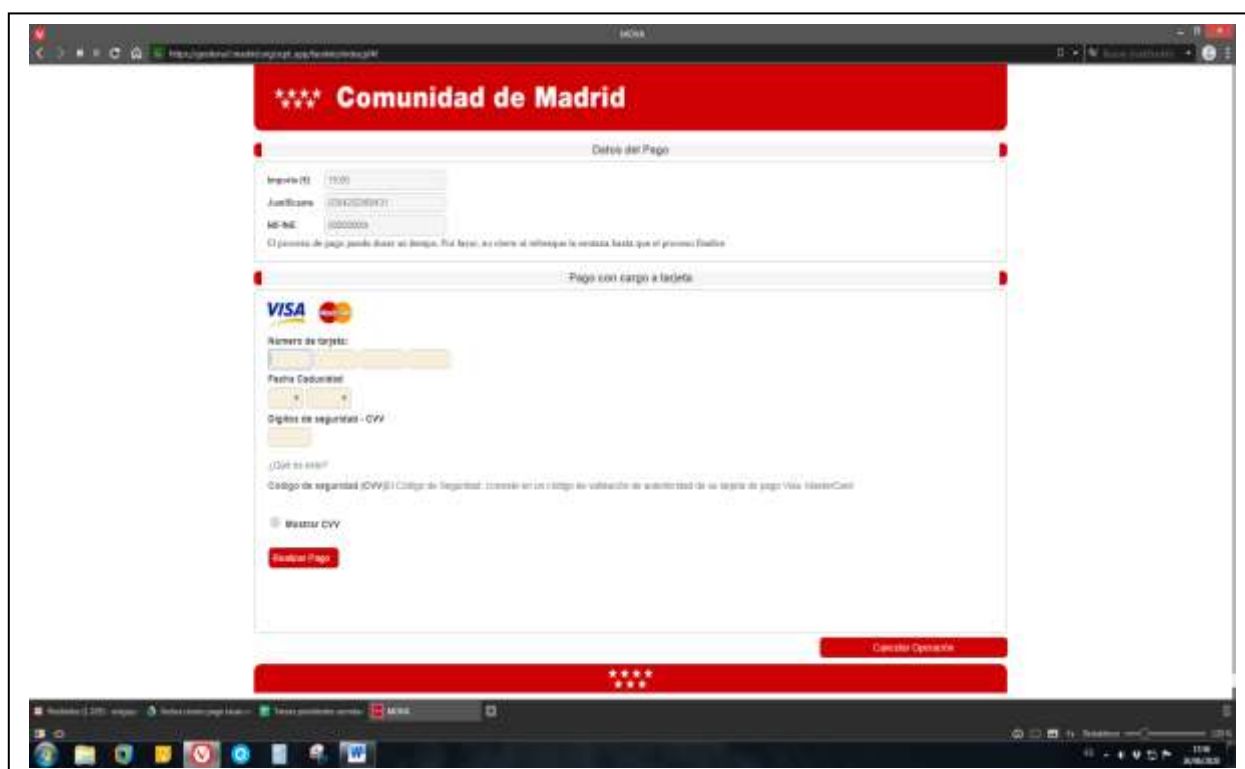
MENA

Comunidad de Madrid

Datos del Pago

Importe (€) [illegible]

Justificante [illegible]

NIF-NIE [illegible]

El proceso de pago puede durar un tiempo. Por favor, no cierre ni refresque la ventana hasta que el proceso finalice.

Pago con cargo a tarjeta

VISA

Numero de tarjeta:

Fecha Caducidad

Digitos de seguridad - CVV

¿Qué es esto?

Codigo de seguridad (CVV): El Código de Seguridad, consiste en un código de validación de autenticidad de su tarjeta de pago Visa, MasterCard

Mostrar CVV

Realizar Pago

Cancelar Operación

MENA